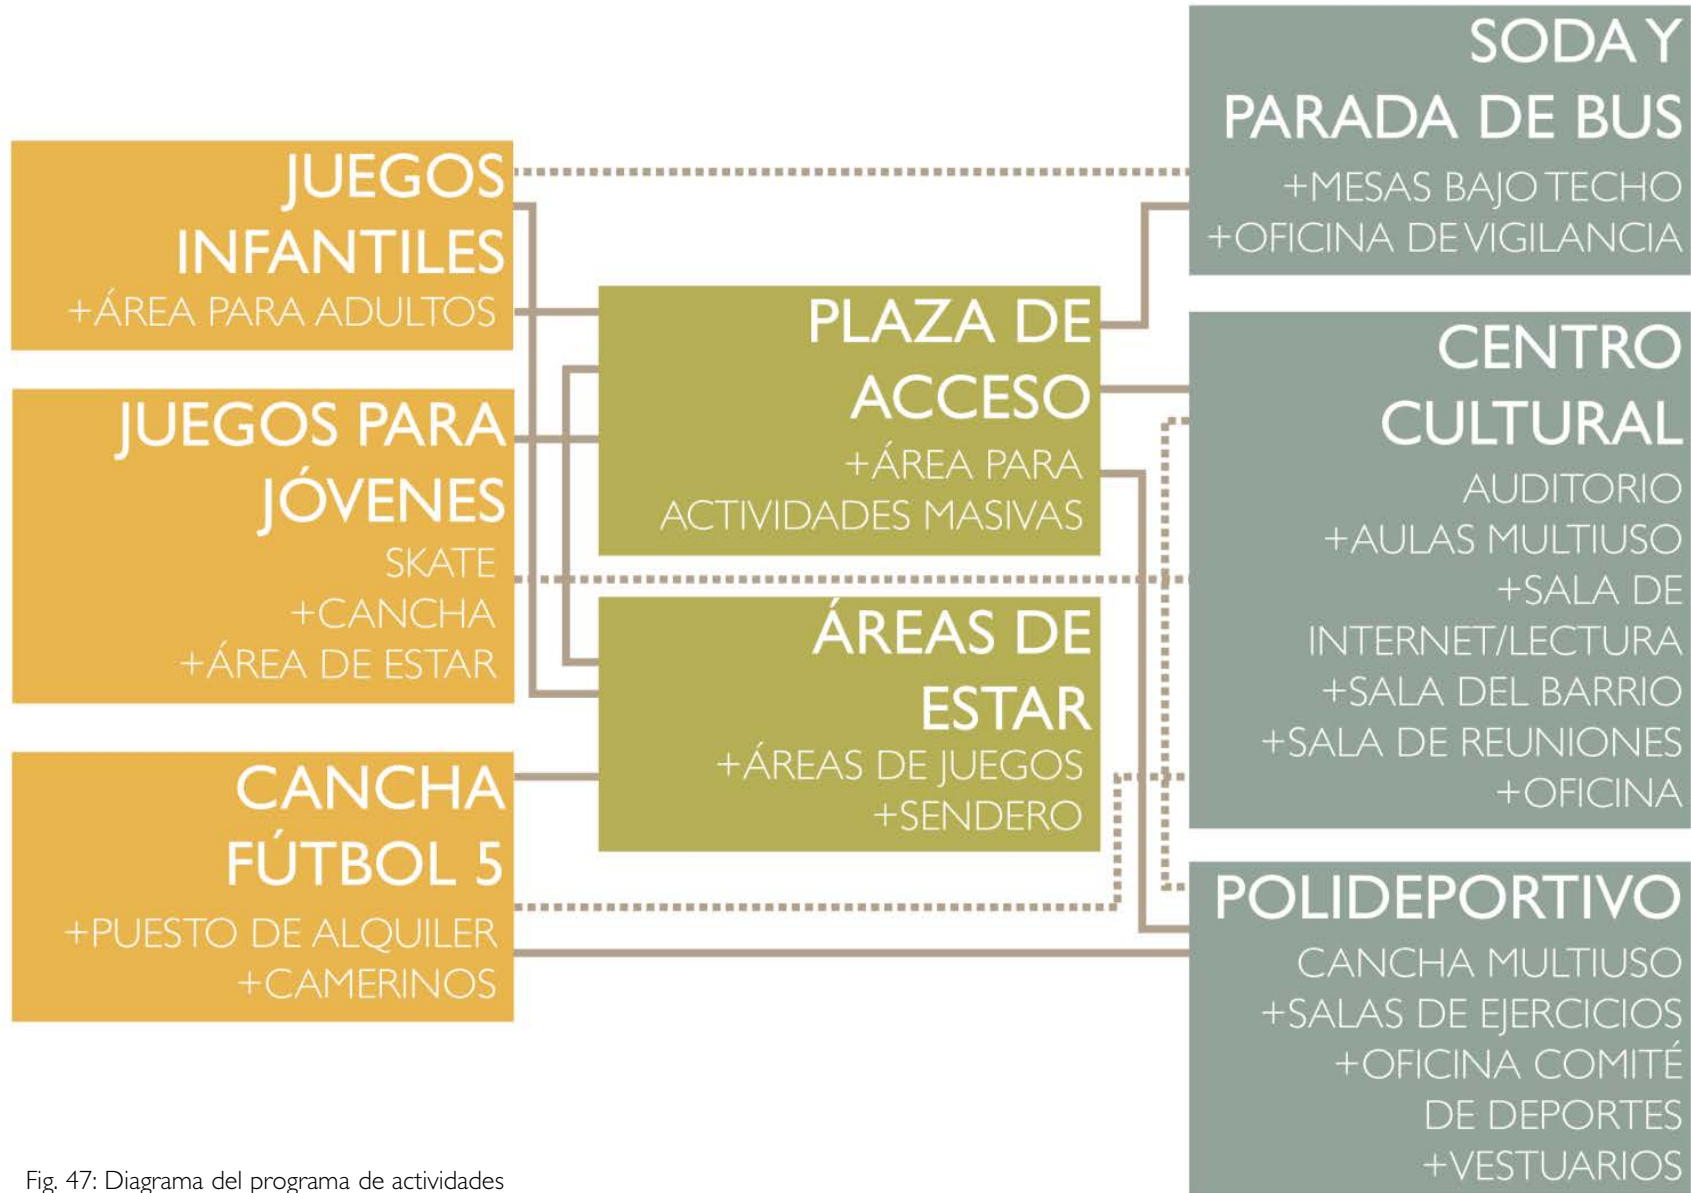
JUEGOS INFANTILES
+ÁREA PARA ADULTOS

JUEGOS PARA JÓVENES
SKATE
+CANCHA
+ÁREA DE ESTAR

CANCHA FÚTBOL 5
+PUESTO DE ALQUILER
+CAMERINOS

PLAZA DE ACCESO
+ÁREA PARA ACTIVIDADES MASIVAS

ÁREAS DE ESTAR
+ÁREAS DE JUEGOS
+SENDERO

SODA Y PARADA DE BUS
+MESAS BAJO TECHO
+OFICINA DE VIGILANCIA

CENTRO CULTURAL
AUDITORIO
+AULAS MULTIUSO
+SALA DE INTERNET/LECTURA
+SALA DEL BARRIO
+SALA DE REUNIONES
+OFICINA

POLIDEPORTIVO
CANCHA MULTIUSO
+SALAS DE EJERCICIOS
+OFICINA COMITÉ DE DEPORTES
+VESTUARIOS

Fig. 47: Diagrama del programa de actividades